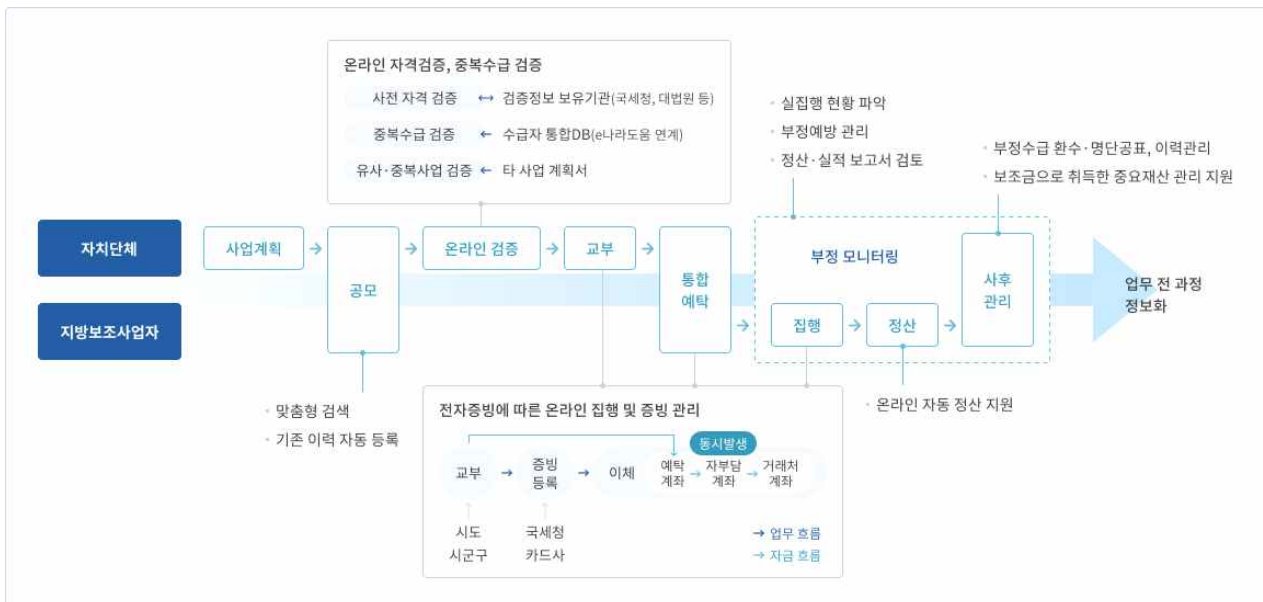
온라인 자격검증, 중복수급 검증

사전 자격 검증 ↔ 검증정보 보유기관(국세청, 대법원 등)

중복수급 검증 ← 수급자 통합DB(e나라도움 연계)

유사·중복사업 검증 ← 타 사업 계획서

· 실집행 현황 파악
· 부정예방 관리
· 정산·실적 보고서 검토

· 부정수급 환수·명단공표, 이력관리
· 보조금으로 취득한 중요재산 관리 지원

자치단체

지방보조사업자

사업계획 → 공모 → 온라인 검증 → 교부 → 통합 예탁 → 부정 모니터링 집행 → 정산 → 사후 관리

업무 전 과정 정보화

· 맞춤형 검색
· 기존 이력 자동 등록

전자증빙에 따른 온라인 집행 및 증빙 관리

동시발생

교부 → 증빙 등록 → 이체 예탁 계좌 → 자부담 계좌 → 거래처 계좌

시도 시군구

국세청 카드사

→ 업무 흐름
→ 자금 흐름

· 온라인 자동 정산 지원